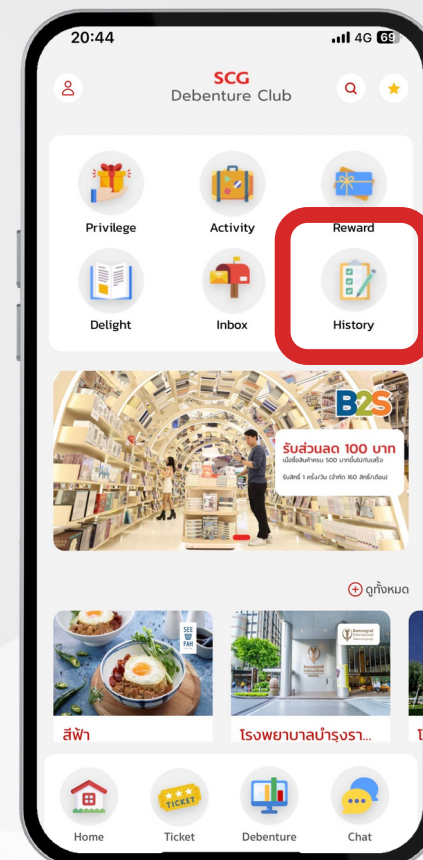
20:44
4G 69

SCG
Debenture Club

Privilege
Activity
Reward
Delight
Inbox
History

B2S
รับส่วนลด 100 บาท
เมื่อซื้อสินค้าครบ 500 บาทขึ้นไป/เซ็นเซอร์
รับสิทธิ์ 1 ครั้ง/วัน (จำกัด 160 สิทธิ์/เดือน)

⊕ ดูทั้งหมด

SEE FAH
สีฟ้า
Bumrungrad International
โรงพยาบาลบำรุงรา...

Home
TICKET
Ticket
Debenture
Chat